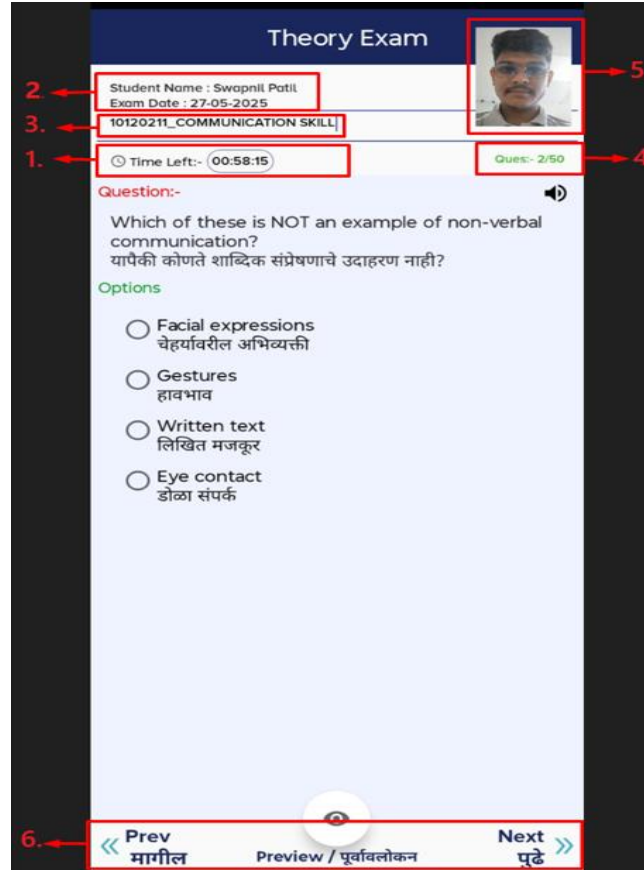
Theory Exam

2. Student Name : Swapnil Patil
Exam Date : 27-05-2025

5.

3. 10120211_COMMUNICATION SKILL

1. Time Left:- 00:58:15

Ques:- 2/50 4.

Question:-

Which of these is NOT an example of non-verbal communication?
यापैकी कोणते शाब्दिक संप्रेषणाचे उदाहरण नाही?

Options

Facial expressions
चेहर्यावरील अभिव्यक्ती

Gestures
हावभाव

Written text
लिखित मजकूर

Eye contact
डोळा संपर्क

6. « Prev मागील

Preview / पूर्वावलोकन

Next पुढे »